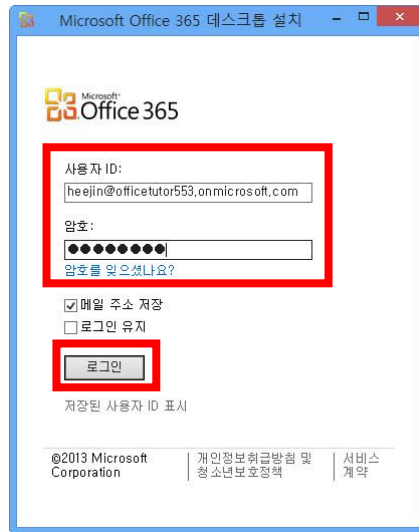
Microsoft Office 365 데스크톱 설치

Microsoft Office 365

사용자 ID:

heejin@officetutor553.onmicrosoft.com

암호:

●●●●●●●●●

암호를 잊으셨나요?

☑ 메일 주소 저장

☐ 로그인 유지

로그인

저장된 사용자 ID 표시

©2013 Microsoft Corporation

개인정보취급방침 및 청소년보호정책

서비스 계약